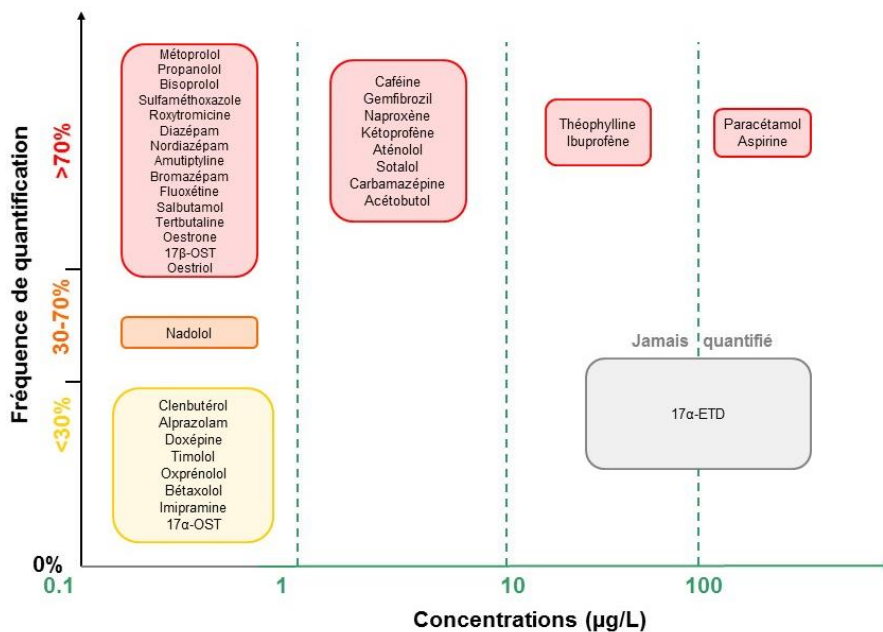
Fréquence de quantification

>70%

Métoprolol
Propanolol
Bisoprolol
Sulfaméthoxazole
Roxytromicine
Diazépam
Nordiazépam
Amutiptyline
Bromazépam
Fluoxétine
Salbutamol
Tertbutaline
Oestrone
17β-OST
Oestriol

Caféine
Gemfibrozil
Naproxène
Kétoprofène
Aténolol
Sotalol
Carbamazépine
Acétobutol

Théophylline
Ibuprofène

Paracétamol
Aspirine

30-70%

Nadolol

Jamais quantifié

17α-ETD

<30%

Clenbutérol
Alprazolam
Doxépine
Timolol
Oxprénolol
Bétaxolol
Imipramine
17α-OST

0%

0.1
1
10
100

Concentrations (µg/L)